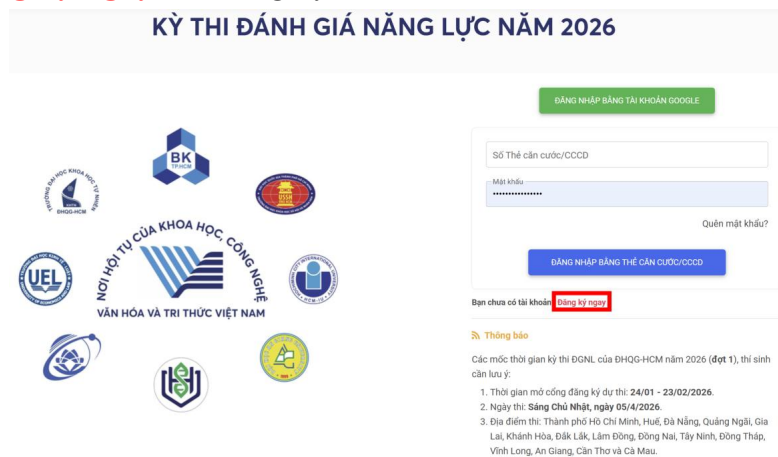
KỲ THI ĐÁNH GIÁ NĂNG LỰC NĂM 2026

BK TP.HCM

TRƯỜNG ĐẠI HỌC KHOA HỌC TỰ NHIÊN ĐHQG-HCM

USSH

UEL

NƠI HỘI TỤ CỦA KHOA HỌC, CÔNG NGHỆ
VĂN HÓA VÀ TRI THỨC VIỆT NAM

ĐĂNG NHẬP BẰNG TÀI KHOẢN GOOGLE

Số Thẻ căn cước/CCCD

Mật khẩu

••••••••••••••••

Quên mật khẩu?

ĐĂNG NHẬP BẰNG THẺ CĂN CƯỚC/CCCD

Bạn chưa có tài khoản Đăng ký ngay

Thông báo

Các mốc thời gian kỳ thi ĐGNL của ĐHQG-HCM năm 2026 (**đợt 1**), thí sinh cần lưu ý:

1. Thời gian mở cổng đăng ký dự thi: **24/01 - 23/02/2026**.
2. Ngày thi: **Sáng Chủ Nhật, ngày 05/4/2026**.
3. Địa điểm thi: Thành phố Hồ Chí Minh, Huế, Đà Nẵng, Quảng Ngãi, Gia Lai, Khánh Hòa, Đắk Lắk, Lâm Đồng, Đồng Nai, Tây Ninh, Đồng Tháp, Vĩnh Long, An Giang, Cần Thơ và Cà Mau.